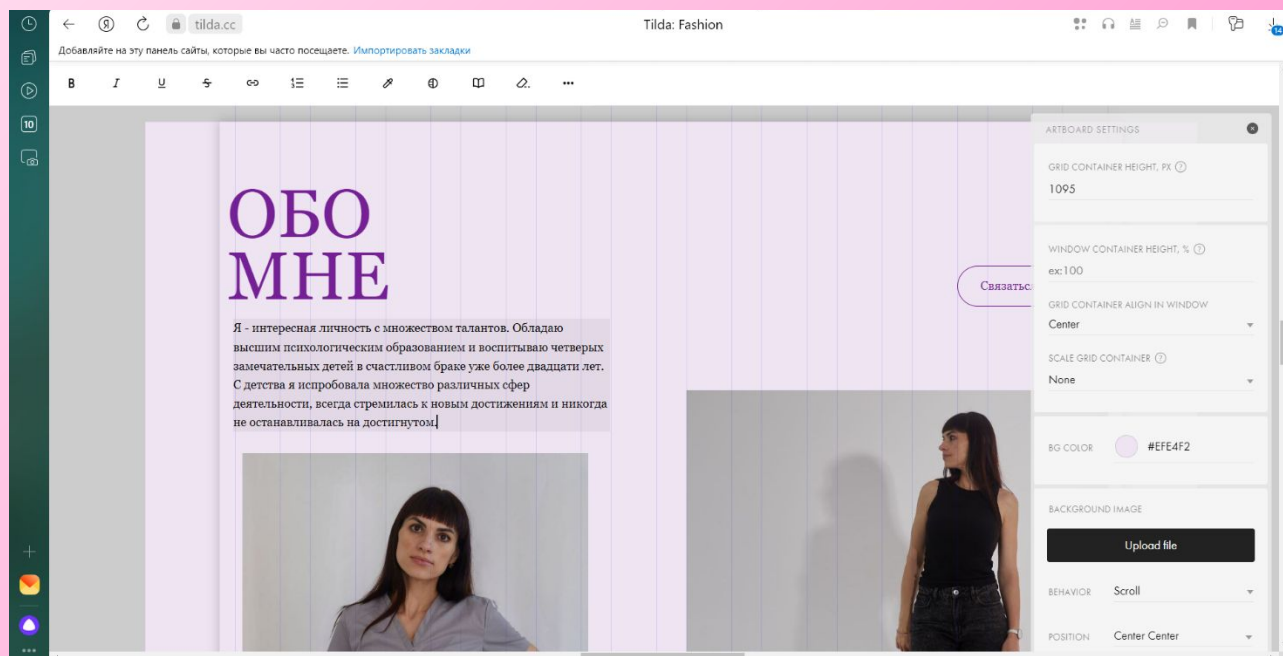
tilda.cc

Tilda: Fashion

Добавляйте на эту панель сайты, которые вы часто посещаете. Импортировать закладки

B I U

ОБО МНЕ

Я - интересная личность с множеством талантов. Обладаю высшим психологическим образованием и воспитываю четверых замечательных детей в счастливом браке уже более двадцати лет. С детства я испробовала множество различных сфер деятельности, всегда стремилась к новым достижениям и никогда не останавливалась на достигнутом.

Связатьс

ARTBOARD SETTINGS

GRID CONTAINER HEIGHT, PX

1095

WINDOW CONTAINER HEIGHT, %

ex:100

GRID CONTAINER ALIGN IN WINDOW

Center

SCALE GRID CONTAINER

None

BG COLOR

#EFE4F2

BACKGROUND IMAGE

Upload file

BEHAVIOR

Scroll

POSITION

Center Center